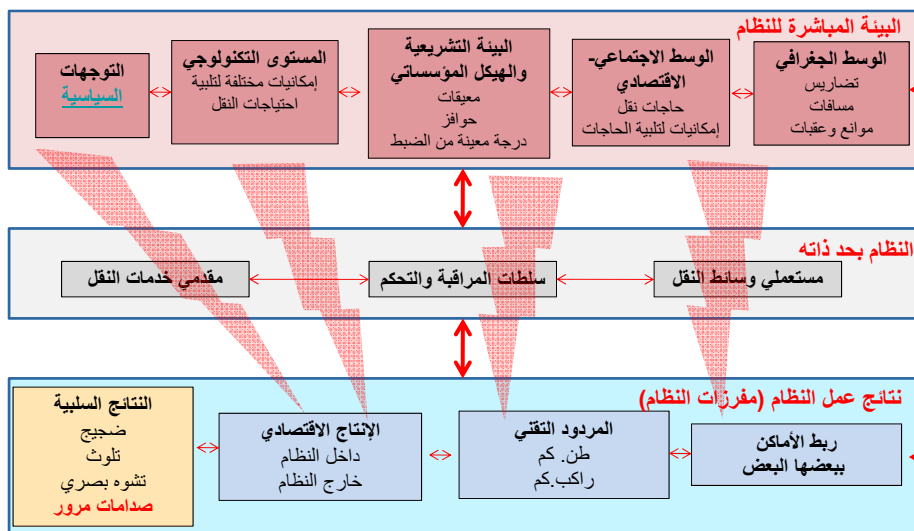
البيئة المباشرة للنظام

الوسط الجغرافي
تضاريس
مسافات
موانع وعقبات

الوسط الاجتماعي-الاقتصادي
حاجات نقل
إمكانيات لتلبية الحاجات

البيئة التشريعية والهيكل المؤسساتي
معيقات
حوافز
درجة معينة من الضبط

المستوى التكنولوجي
إمكانيات مختلفة لتلبية احتياجات النقل

التوجهات
السياسية

النظام بحد ذاته

مستعملي وسائط النقل

سلطات المراقبة والتحكم

مقدمي خدمات النقل

نتائج عمل النظام (مفرزات النظام)

ربط الأماكن
ببعضها البعض

المردود التقني
طن. كم
راكب.كم

الإنتاج الاقتصادي
داخل النظام
خارج النظام

النتائج السلبية
ضجيج
تلوث
تشوه بصري
صدامات مرور